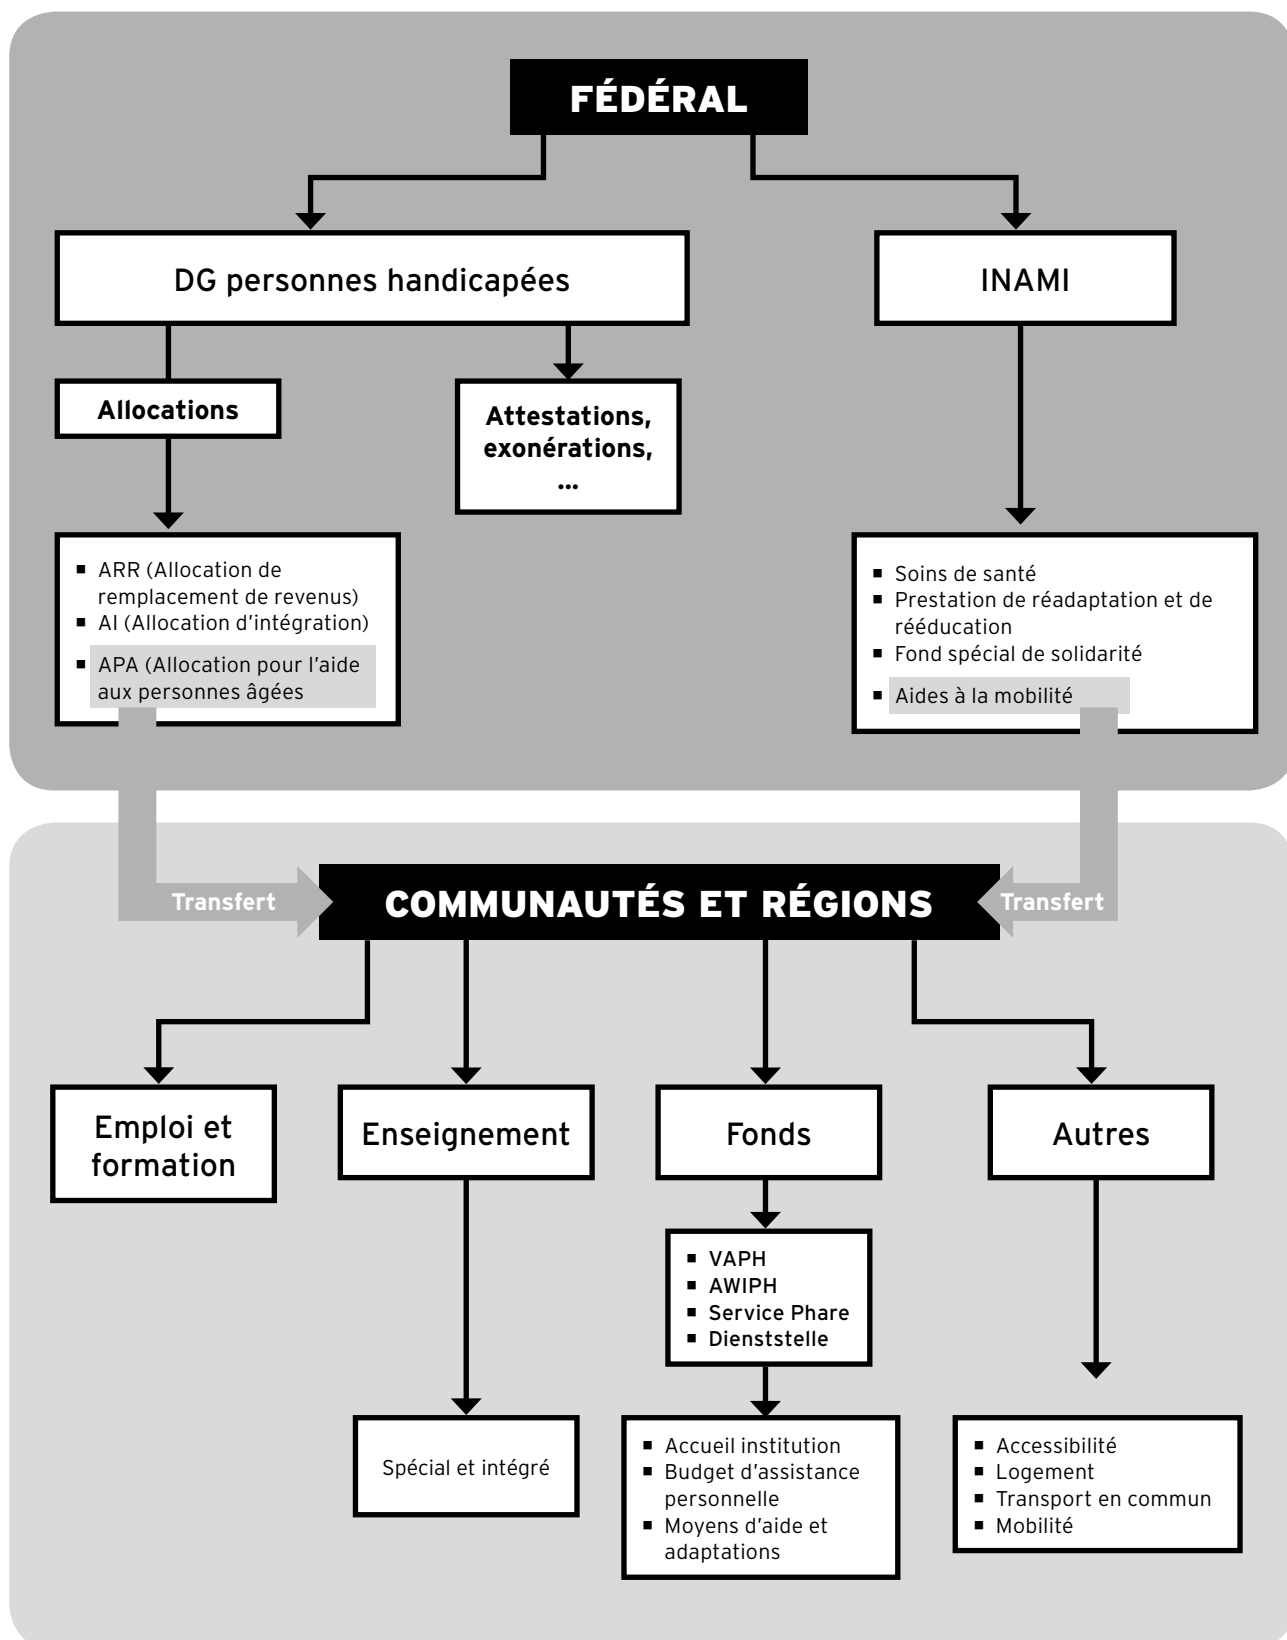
FÉDÉRAL

DG personnes handicapées

INAMI

Allocations

Attestations, exonérations, ...

- ARR (Allocation de remplacement de revenus)
- AI (Allocation d'intégration)
- APA (Allocation pour l'aide aux personnes âgées

- Soins de santé
- Prestation de réadaptation et de rééducation
- Fond spécial de solidarité
- Aides à la mobilité

Transfert

COMMUNAUTÉS ET RÉGIONS

Transfert

Emploi et formation

Enseignement

Fonds

Autres

- VAPH
- AWIPH
- Service Phare
- Dienststelle

Spécial et intégré

- Accueil institution
- Budget d'assistance personnelle
- Moyens d'aide et adaptations

- Accessibilité
- Logement
- Transport en commun
- Mobilité